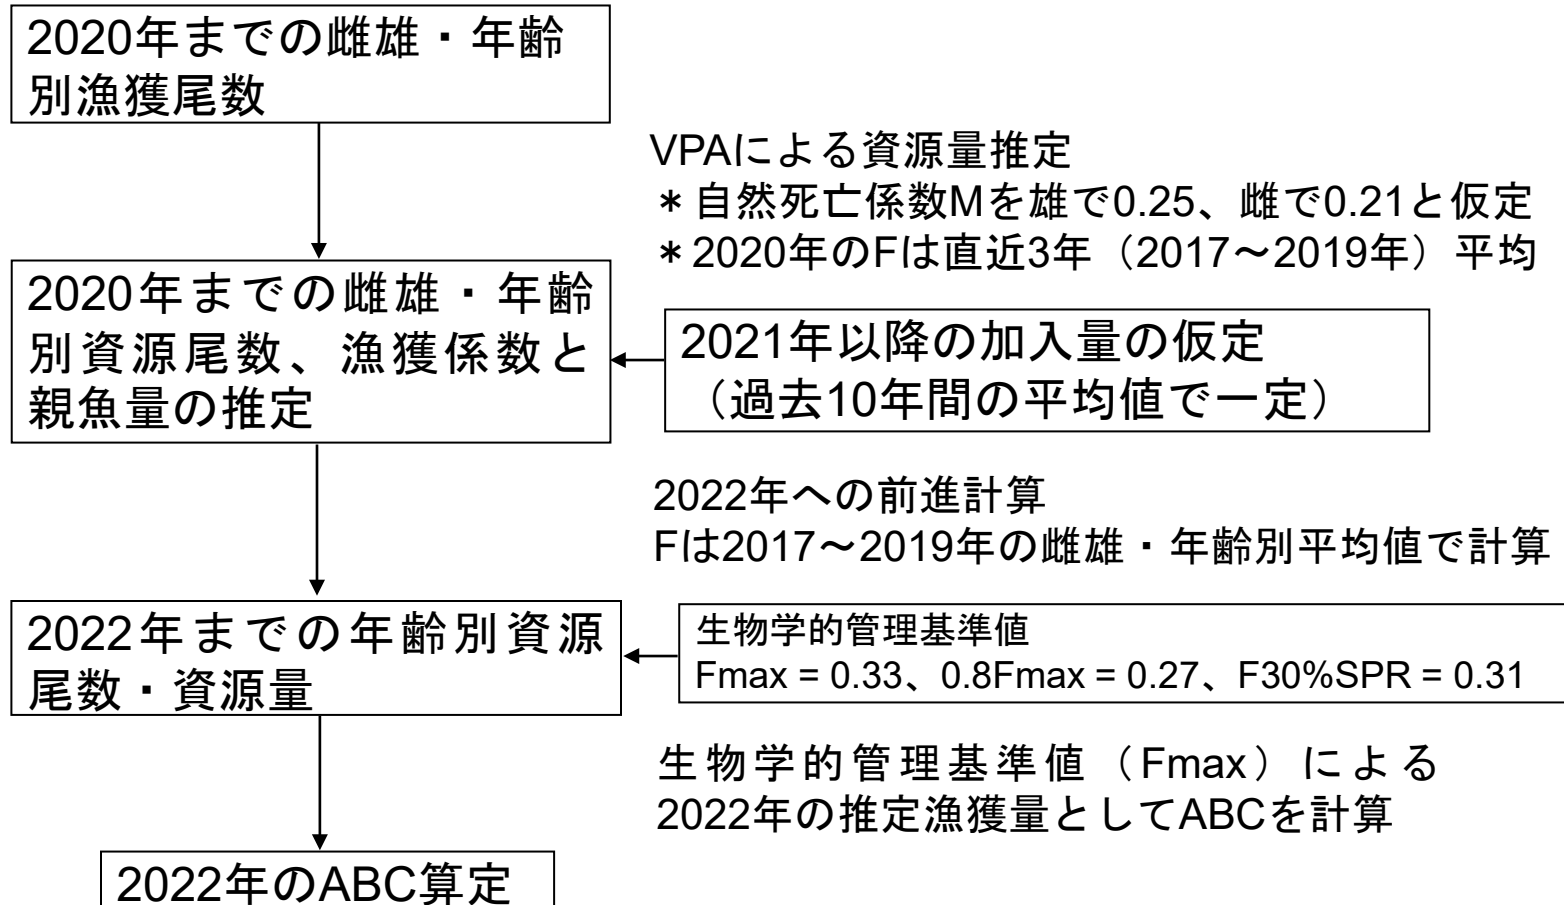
2020年までの雌雄・年齢別漁獲尾数

VPAによる資源量推定
＊自然死亡係数Mを雄で0.25、雌で0.21と仮定
＊2020年のFは直近3年（2017～2019年）平均

2020年までの雌雄・年齢別資源尾数、漁獲係数と親魚量の推定

2021年以降の加入量の仮定
（過去10年間の平均値で一定）

2022年への前進計算
Fは2017～2019年の雌雄・年齢別平均値で計算

2022年までの年齢別資源尾数・資源量

生物学的管理基準値
Fmax = 0.33、0.8Fmax = 0.27、F30%SPR = 0.31

生物学的管理基準値（Fmax）による2022年の推定漁獲量としてABCを計算

2022年のABC算定